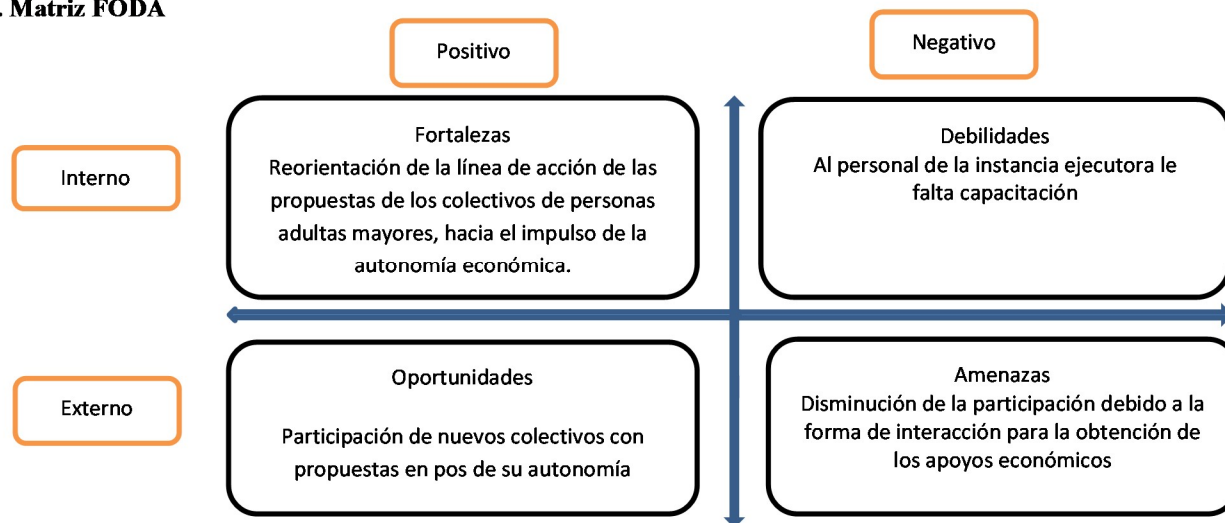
. Matriz FODA

Positivo

Negativo

Interno

Fortalezas
Reorientación de la línea de acción de las propuestas de los colectivos de personas adultas mayores, hacia el impulso de la autonomía económica.

Debilidades
Al personal de la instancia ejecutora le falta capacitación

Externo

Oportunidades

Participación de nuevos colectivos con propuestas en pos de su autonomía

Amenazas
Disminución de la participación debido a la forma de interacción para la obtención de los apoyos económicos